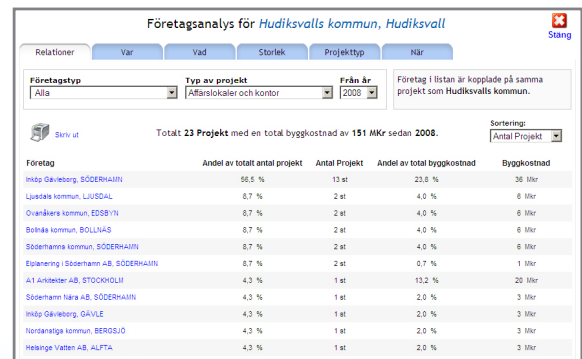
Företagsanalys för Hudiksvalls kommun, Hudiksvall

Stang

Relationer | Var | Vad | Storlek | Projekttyp | När

Företagstyp
Alla

Typ av projekt
Affärslokaler och kontor

Från år
2008

Företag i listan är kopplade på samma projekt som Hudiksvalls kommun.

Skriv ut

Totalt 23 Projekt med en total byggkostnad av 151 MKr sedan 2008.

Sortering:
Antal Projekt

| Företag | Andel av totalt antal projekt | Antal Projekt | Andel av total byggkostnad | Byggkostnad |
|---|---|---|---|---|
| Inköp Gävleborg, SÖDERHAMN | 56,5 % | 13 st | 23,8 % | 36 Mkr |
| Ljusdals kommun, LJUSDAL | 8,7 % | 2 st | 4,0 % | 6 Mkr |
| Ovanåkers kommun, EDSBYN | 8,7 % | 2 st | 4,0 % | 6 Mkr |
| Bollnäs kommun, BOLLNÄS | 8,7 % | 2 st | 4,0 % | 6 Mkr |
| Söderhamns kommun, SÖDERHAMN | 8,7 % | 2 st | 4,0 % | 6 Mkr |
| Elplanering i Söderhamn AB, SÖDERHAMN | 8,7 % | 2 st | 0,7 % | 1 Mkr |
| A1 Arkitekter AB, STOCKHOLM | 4,3 % | 1 st | 13,2 % | 20 Mkr |
| Söderhamn Nära AB, SÖDERHAMN | 4,3 % | 1 st | 2,0 % | 3 Mkr |
| Inköp Gävleborg, GÄVLE | 4,3 % | 1 st | 2,0 % | 3 Mkr |
| Nordanstigs kommun, BERGSJÖ | 4,3 % | 1 st | 2,0 % | 3 Mkr |
| Helsinge Vatten AB, ALFTA | 4,3 % | 1 st | 2,0 % | 3 Mkr |